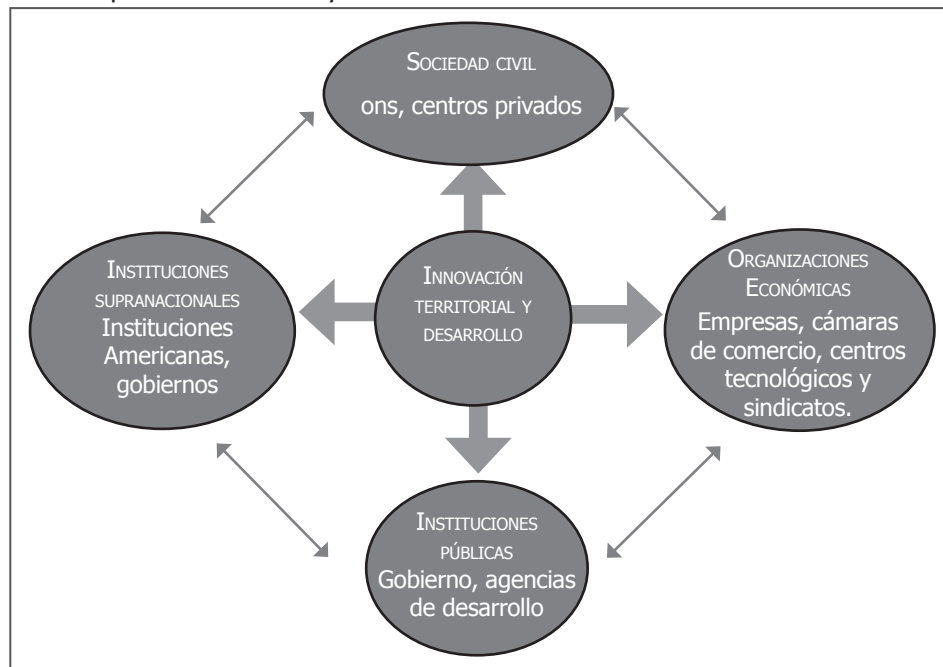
Sociedad civil
ons, centros privados

Instituciones supranacionales
Instituciones Americanas, gobiernos

Innovación territorial y desarrollo

Organizaciones Económicas
Empresas, cámaras de comercio, centros tecnológicos y sindicatos.

Instituciones públicas
Gobierno, agencias de desarrollo